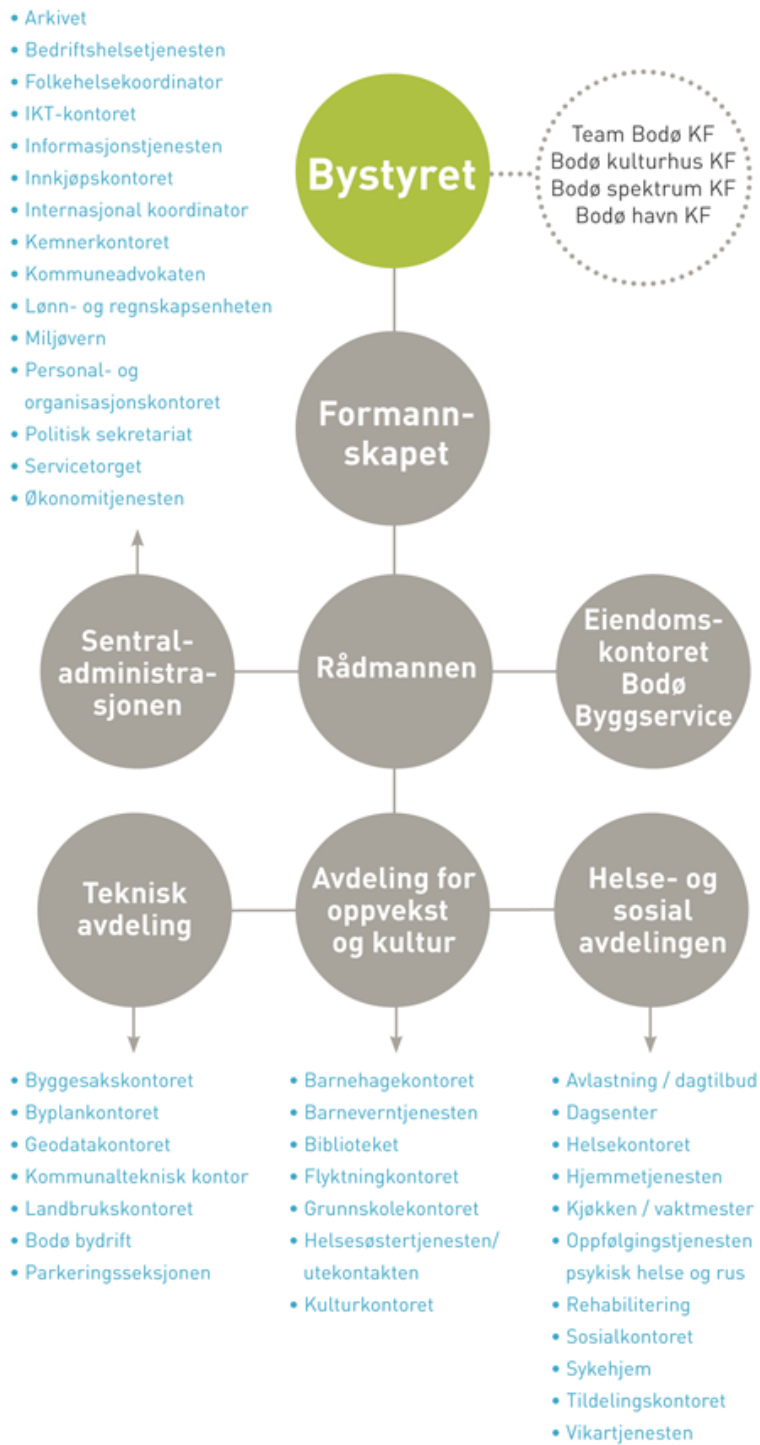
• Arkivet
• Bedriftshelsetjenesten
• Folkehelsekoordinator
• IKT-kontoret
• Informasjonstjenesten
• Innkjøpskontoret
• Internasjonal koordinator
• Kemnerkontoret
• Kommuneadvokaten
• Lønn- og regnskapsenheten
• Miljøvern
• Personal- og organisasjonskontoret
• Politisk sekretariat
• Servicetorget
• Økonomitjenesten

Bystyret

Team Bodø KF
Bodø kulturhus KF
Bodø spektrum KF
Bodø havn KF

Formannskapet

Sentraladministrasjonen

Rådmannen

Eiendomskontoret Bodø Byggservice

Teknisk avdeling

Avdeling for oppvekst og kultur

Helse- og sosial avdelingen

• Byggesakskontoret
• Byplankontoret
• Geodatakontoret
• Kommunalteknisk kontor
• Landbrukskontoret
• Bodø bydrift
• Parkeringsseksjonen

• Barnehagekontoret
• Barneverntjenesten
• Biblioteket
• Flyktningkontoret
• Grunnskolekontoret
• Helsesøstertjenesten/ utekontakten
• Kulturkontoret

• Avlastning / dagtilbud
• Dagsenter
• Helsekontoret
• Hjemmetjenesten
• Kjøkken / vaktmester
• Oppfølgingstjenesten psykisk helse og rus
• Rehabilitering
• Sosialkontoret
• Sykehjem
• Tildelingskontoret
• Vikartjenesten